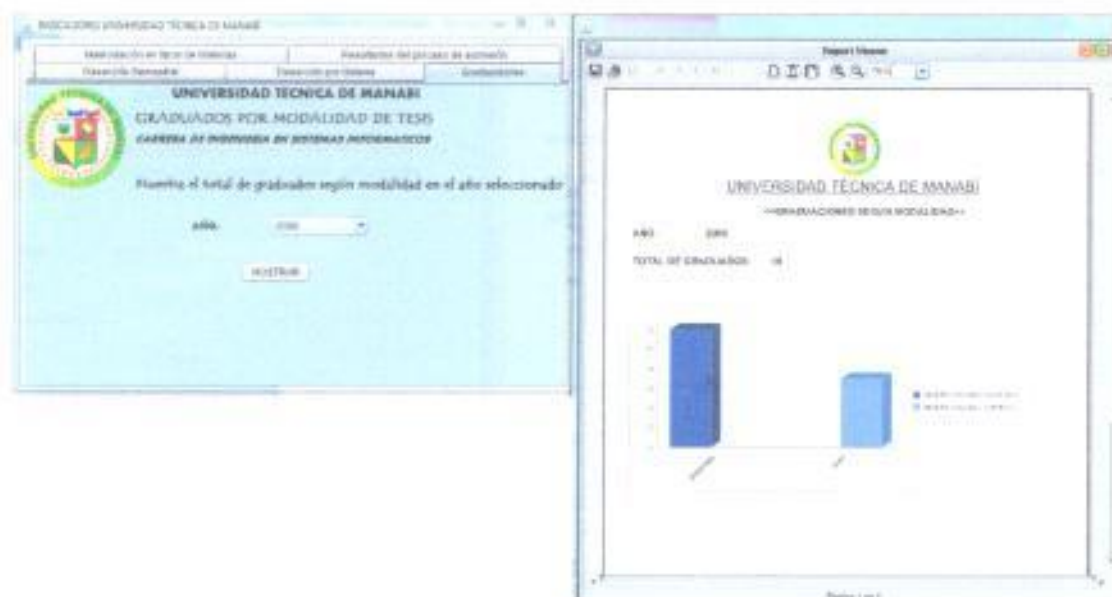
INDICADORES UNIVERSIDAD TÉCNICA DE MANABÍ

Matriculación en tercer de materias | Resultados del proceso de admisión
Deserción Semestral | Deserción por materia | Graduaciones

UNIVERSIDAD TECNICA DE MANABI
GRADUADOS POR MODALIDAD DE TESIS
CARRERA DE INGENIERIA EN SISTEMAS INFORMATICOS

Muestra el total de graduados según modalidad en el año seleccionado

AÑO: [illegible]

MOSTRAR

Report Viewer

UNIVERSIDAD TÉCNICA DE MANABÍ
<<GRADUACIONES SEGUN MODALIDAD>>

AÑO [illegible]

TOTAL DE GRADUADOS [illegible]

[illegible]
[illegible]

Page 1 of 1